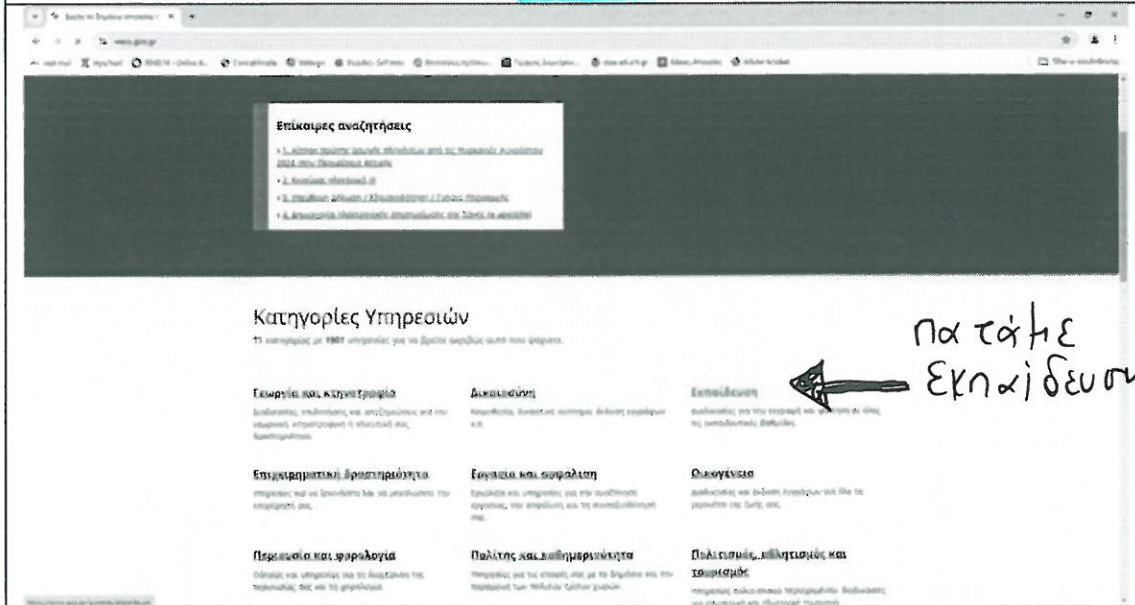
Επίκαιρες αναζητήσεις

• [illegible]
• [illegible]
• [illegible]
• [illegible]

Κατηγορίες Υπηρεσιών

11 κατηγορίες με 1901 υπηρεσίες για να βρείτε ακριβώς αυτό που ψάχνετε.

Γεωργία και κτηνοτροφία
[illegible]

Δικαιοσύνη
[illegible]

Εκπαίδευση
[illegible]

Επιχειρηματική δραστηριότητα
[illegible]

Εργασία και ασφάλιση
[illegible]

Οικογένεια
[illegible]

Περιουσία και φορολογία
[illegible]

Πολίτης και καθημερινότητα
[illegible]

Πολιτισμός, αθλητισμός και τουρισμός
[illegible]

Πατάμε Εκπαίδευση